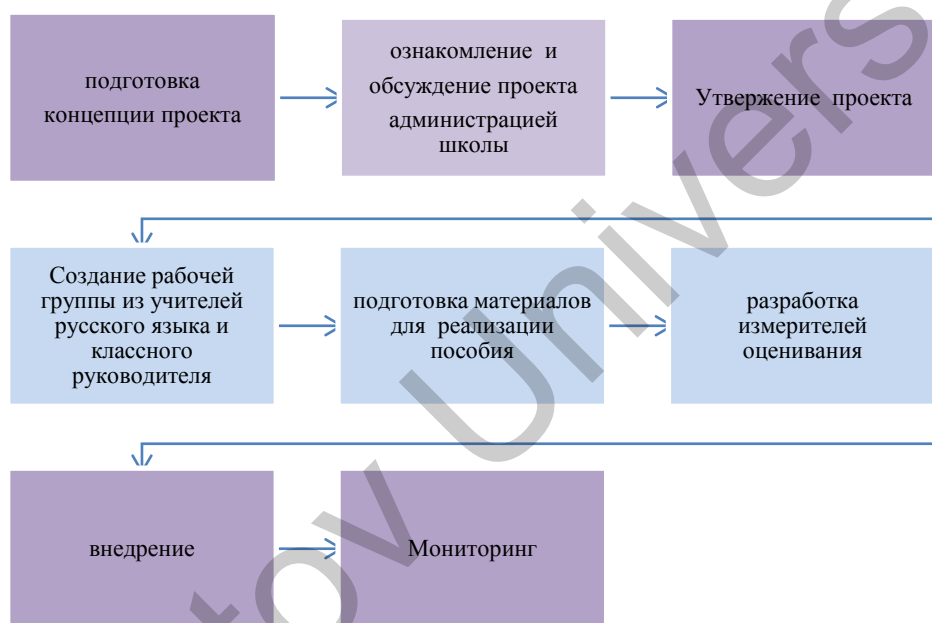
подготовка концепции проекта

ознакомление и обсуждение проекта администрацией школы

Утвержение проекта

Создание рабочей группы из учителей русского языка и классного руководителя

подготовка материалов для реализации пособия

разработка измерителей оценивания

внедрение

Мониторинг

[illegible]tov Univers